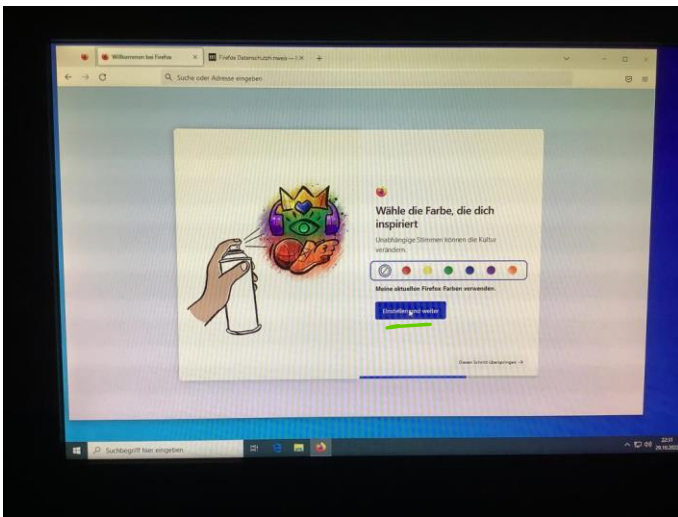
Willkommen bei Firefox
Firefox Datenschutzhinweis — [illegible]
Suche oder Adresse eingeben

Wähle die Farbe, die dich inspiriert

Unabhängige Stimmen können die Kultur verändern.

Meine aktuellen Firefox Farben verwenden.

Einstellen und weiter

Diesen Schritt überspringen →

Suchbegriff hier eingeben

22:31
29.10.2022